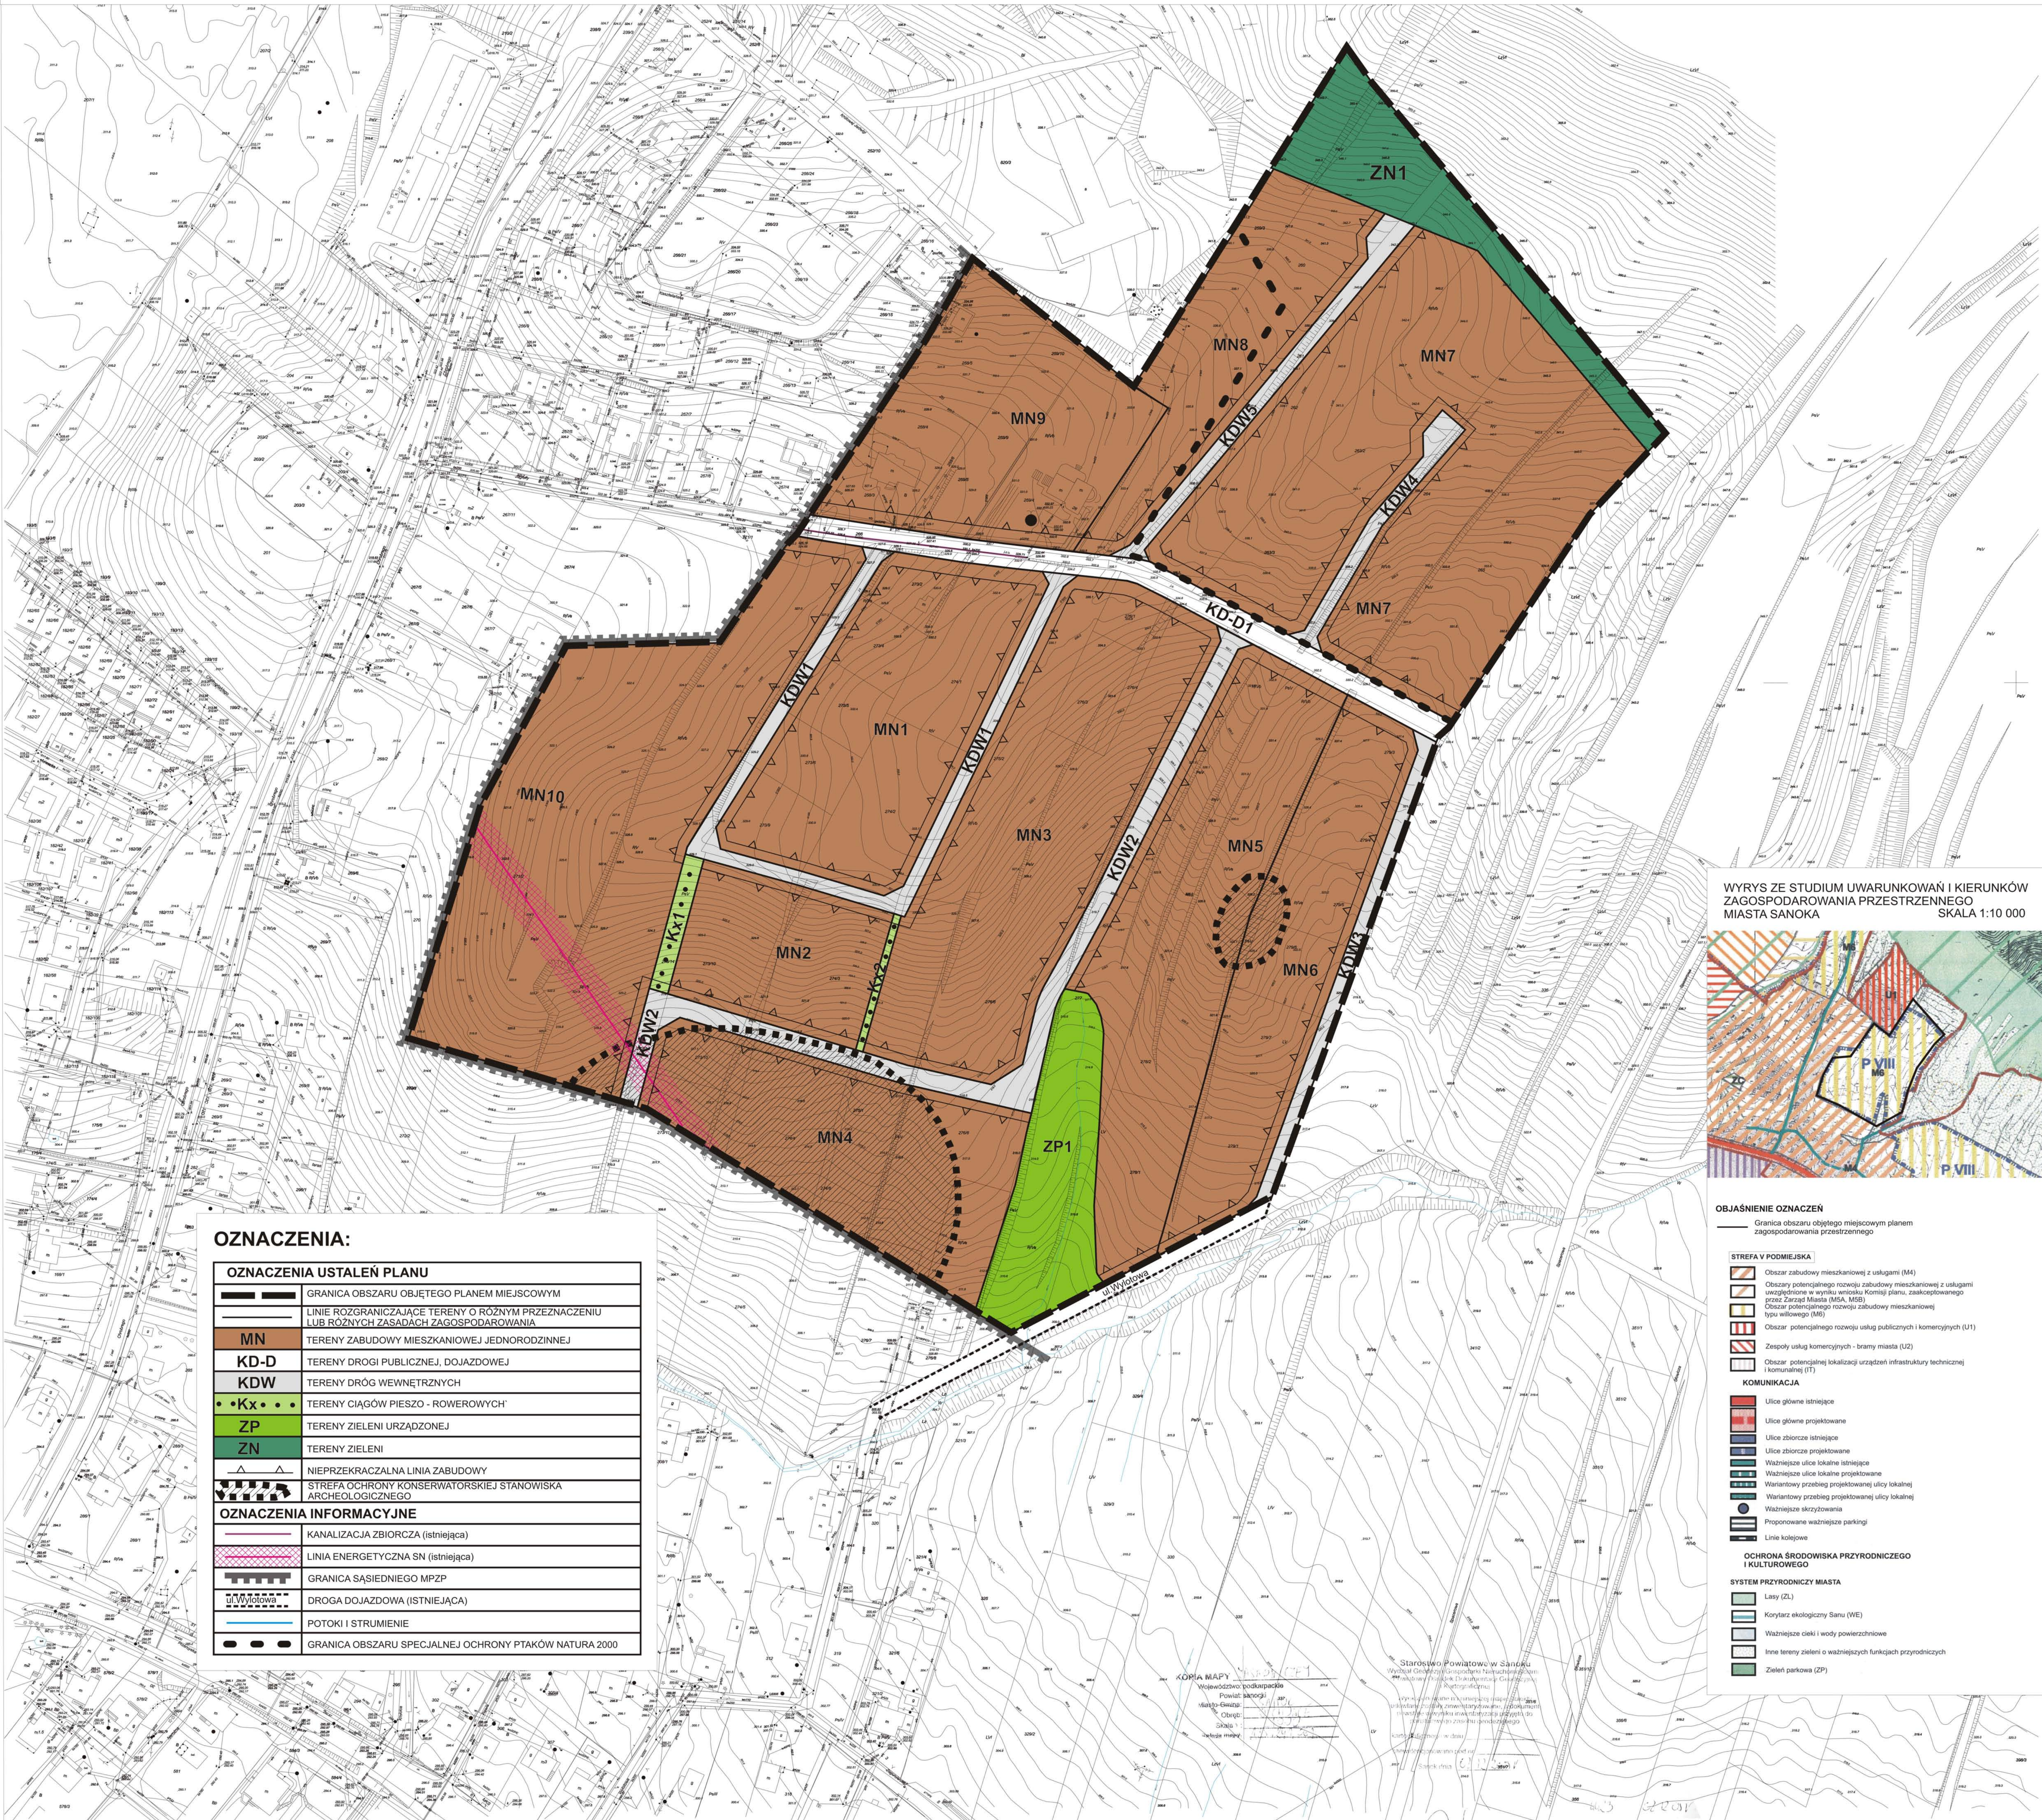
ZN1
MN8
MN7
MN9
KDW5
KDW4
MN7
KD-D1
KDW1
MN1
KDW1
MN10
MN3
KDW2
MN5
KDW3
Kx1
MN2
Kx2
MN6
KDW2
MN4
ZP1
ul. Wylotowa

OZNACZENIA:
OZNACZENIA USTALEŃ PLANU
GRANICA OBSZARU OBJĘTEGO PLANEM MIEJSCOWYM
LINIE ROZGRANICZAJĄCE TERENY O RÓŻNYM PRZEZNACZENIU LUB RÓŻNYCH ZASADACH ZAGOSPODAROWANIA
MN TERENY ZABUDOWY MIESZKANIOWEJ JEDNORODZINNEJ
KD-D TERENY DROGI PUBLICZNEJ, DOJAZDOWEJ
KDW TERENY DRÓG WEWNĘTRZNYCH
Kx TERENY CIĄGÓW PIESZO - ROWEROWYCH
ZP TERENY ZIELENI URZĄDZONEJ
ZN TERENY ZIELENI
NIEPRZEKRACZALNA LINIA ZABUDOWY
STREFA OCHRONY KONSERWATORSKIEJ STANOWISKA ARCHEOLOGICZNEGO
OZNACZENIA INFORMACYJNE
KANALIZACJA ZBIORCZA (istniejąca)
LINIA ENERGETYCZNA SN (istniejąca)
GRANICA SĄSIEDNIEGO MPZP
ul.Wylotowa DROGA DOJAZDOWA (ISTNIEJĄCA)
POTOKI I STRUMIENIE
GRANICA OBSZARU SPECJALNEJ OCHRONY PTAKÓW NATURA 2000

WYRYS ZE STUDIUM UWARUNKOWAŃ I KIERUNKÓW ZAGOSPODAROWANIA PRZESTRZENNEGO MIASTA SANOKA
SKALA 1:10 000
P VIII
P VIII

OBJAŚNIENIE OZNACZEŃ
Granica obszaru objętego miejscowym planem zagospodarowania przestrzennego
STREFA V PODMIEJSKA
Obszar zabudowy mieszkaniowej z usługami (M4)
Obszary potencjalnego rozwoju zabudowy mieszkaniowej z usługami uwzględnione w wyniku wniosku Komisji planu, zaakceptowanego przez Zarząd Miasta (M5A, M5B)
Obszar potencjalnego rozwoju zabudowy mieszkaniowej typu willowego (M6)
Obszar potencjalnego rozwoju usług publicznych i komercyjnych (U1)
Zespoły usług komercyjnych - bramy miasta (U2)
Obszar potencjalnej lokalizacji urządzeń infrastruktury technicznej i komunalnej (IT)
KOMUNIKACJA
Ulice główne istniejące
Ulice główne projektowane
Ulice zbiorcze istniejące
Ulice zbiorcze projektowane
Ważniejsze ulice lokalne istniejące
Ważniejsze ulice lokalne projektowane
Wariantowy przebieg projektowanej ulicy lokalnej
Wariantowy przebieg projektowanej ulicy lokalnej
Ważniejsze skrzyżowania
Proponowane ważniejsze parkingi
Linie kolejowe
OCHRONA ŚRODOWISKA PRZYRODNICZEGO I KULTUROWEGO
SYSTEM PRZYRODNICZY MIASTA
Lasy (ZL)
Korytarz ekologiczny Sanu (WE)
Ważniejsze cieki i wody powierzchniowe
Inne tereny zieleni o ważniejszych funkcjach przyrodniczych
Zieleń parkowa (ZP)

KOPIA MAPY
Województwo podkarpackie
Powiat sanocki
Starostwo Powiatowe w Sanoku
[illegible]